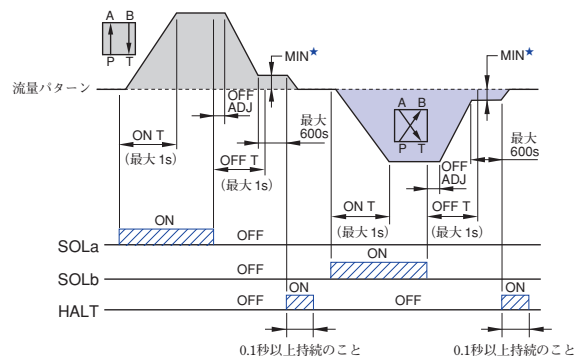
A B
P T
MIN★
流量パターン
OFF ADJ
ON T
(最大 1s)
最大 600s
OFF T
(最大 1s)
A B
P T
MIN★
OFF ADJ
最大 600s
ON T
(最大 1s)
OFF T
(最大 1s)
ON
SOLa
OFF
ON
SOLb
OFF
HALT
OFF
ON
OFF
ON
0.1秒以上持続のこと
0.1秒以上持続のこと